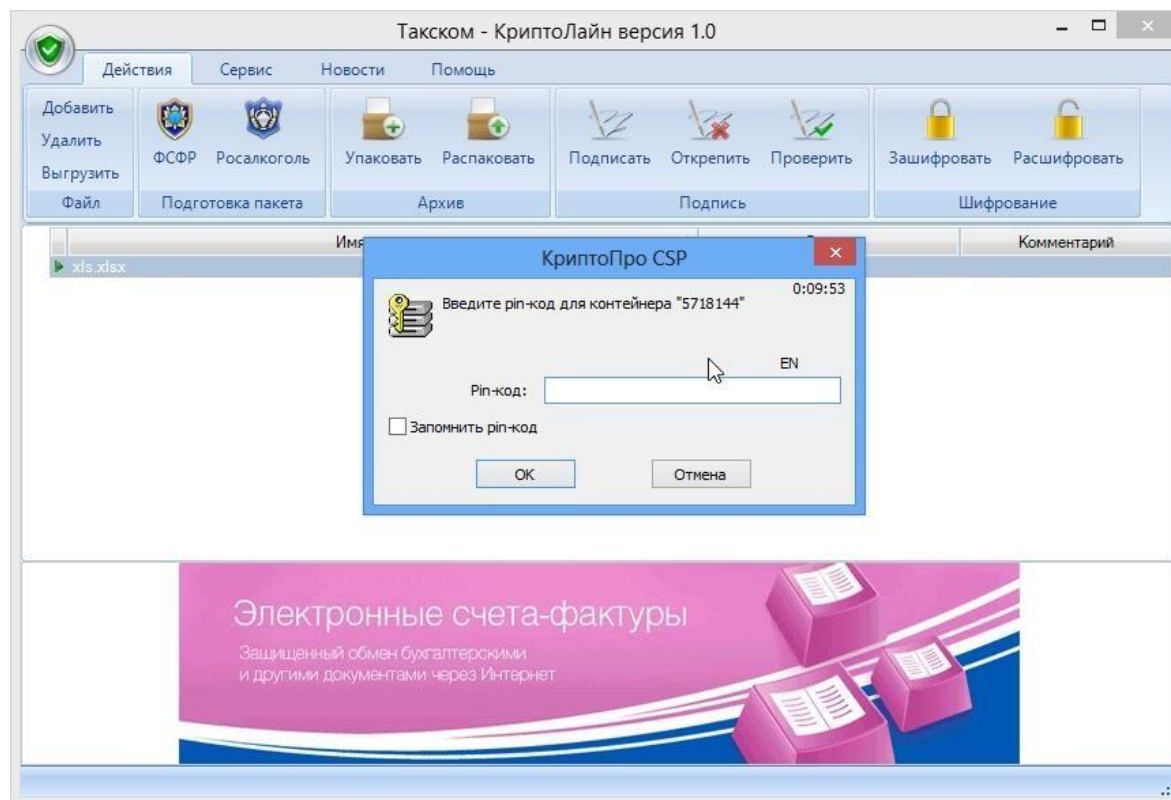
Такском - КриптоЛайн версия 1.0

Действия
Сервис
Новости
Помощь

Добавить
Удалить
Выгрузить
Файл

ФСФР
Росалкоголь
Подготовка пакета

Упаковать
Распаковать
Архив

Подписать
Открепить
Проверить
Подпись

Зашифровать
Расшифровать
Шифрование

Имя
Комментарий
xls.xlsx

КриптоПро CSP

0:09:53
Введите pin-код для контейнера "5718144"

EN
Pin-код:

Запомнить pin-код

OK
Отмена

Электронные счета-фактуры
Защищенный обмен бухгалтерскими и другими документами через Интернет